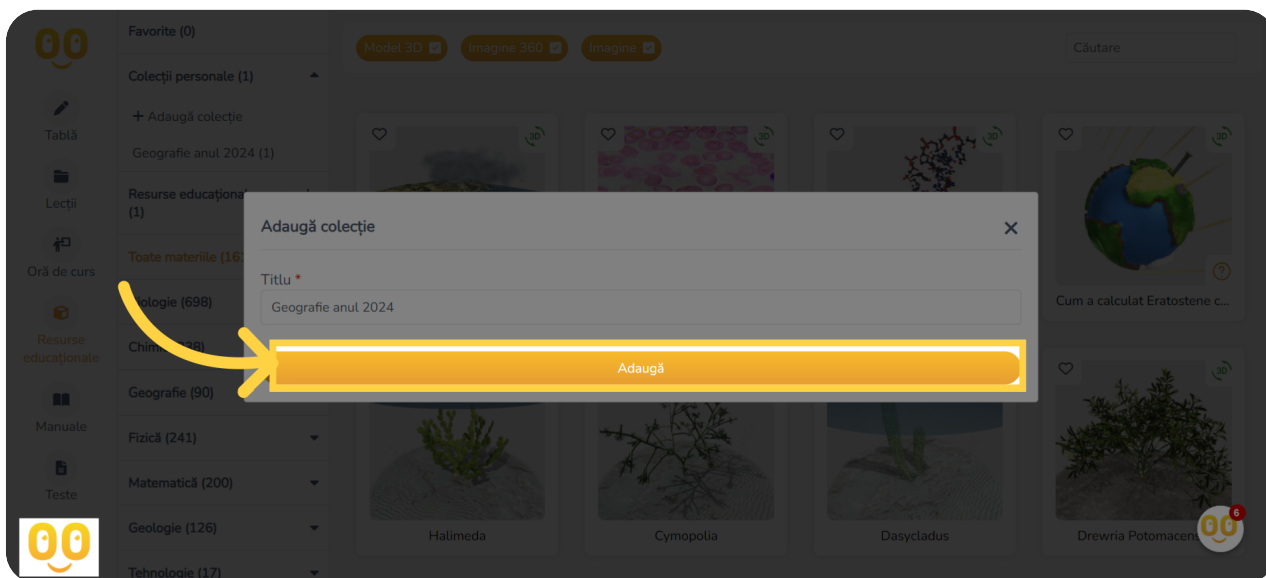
Tablă

Lecții

Oră de curs

Resurse educaționale

Manuale

Teste

Favorite (0)

Colecții personale (1)

+ Adaugă colecție

Geografie anul 2024 (1)

Resurse educaționale (1)

Toate materiile (16

ologie (698)

Chimi 38)

Geografie (90)

Fizică (241)

Matematică (200)

Geologie (126)

Tehnologie (17)

Model 3D

Imagine 360

Imagine

Căutare

Cum a calculat Eratostene c...

Adaugă colecție

Titlu *

Geografie anul 2024

Adaugă

Halimeda

Cymopolia

Dasycladus

Drewria Potomacens

6